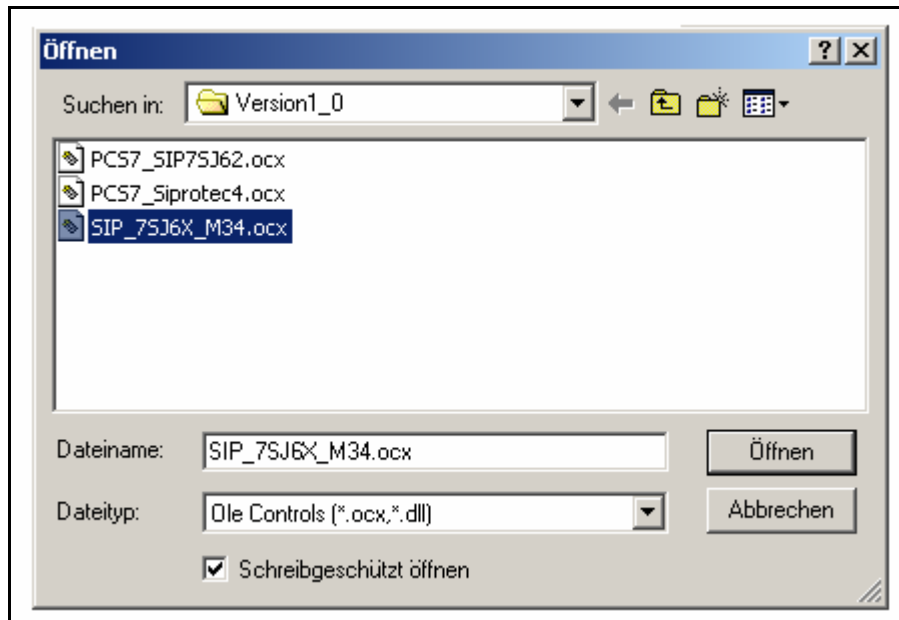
Öffnen

?

Suchen in: Version1_0

PCS7_SIP7SJ62.ocx
PCS7_Siprotec4.ocx
SIP_7SJ6X_M34.ocx

Dateiname: SIP_7SJ6X_M34.ocx

Öffnen

Dateityp: Ole Controls (*.ocx,*.dll)

Abbrechen

Schreibgeschützt öffnen